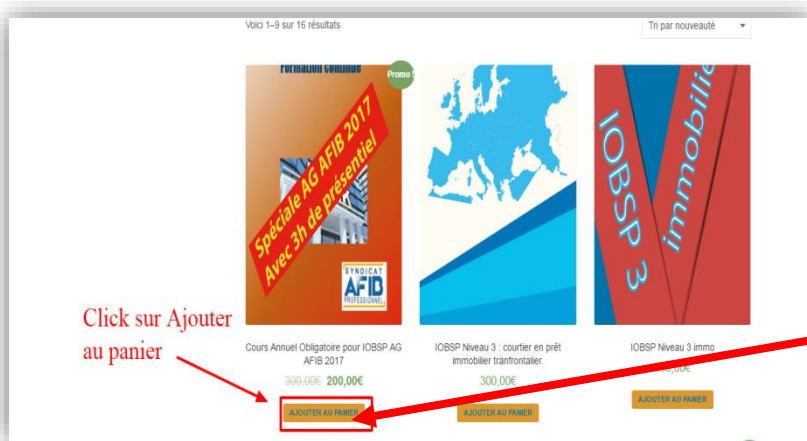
Voici 1–9 sur 16 résultats

Tri par nouveauté

Formation Continue

Promo !

Spéciale AG AFIB 2017 Avec 3h de présentiel

SYNDICAT AFIB PROFESSIONEL

IOBSP 3 immobilier

Click sur Ajouter au panier

Cours Annuel Obligatoire pour IOBSP AG AFIB 2017

~~300,00€~~ 200,00€

AJOUTER AU PANIER

IOBSP Niveau 3 : courtier en prêt immobilier tranfrontalier.

300,00€

AJOUTER AU PANIER

IOBSP Niveau 3 immo

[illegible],00€

AJOUTER AU PANIER